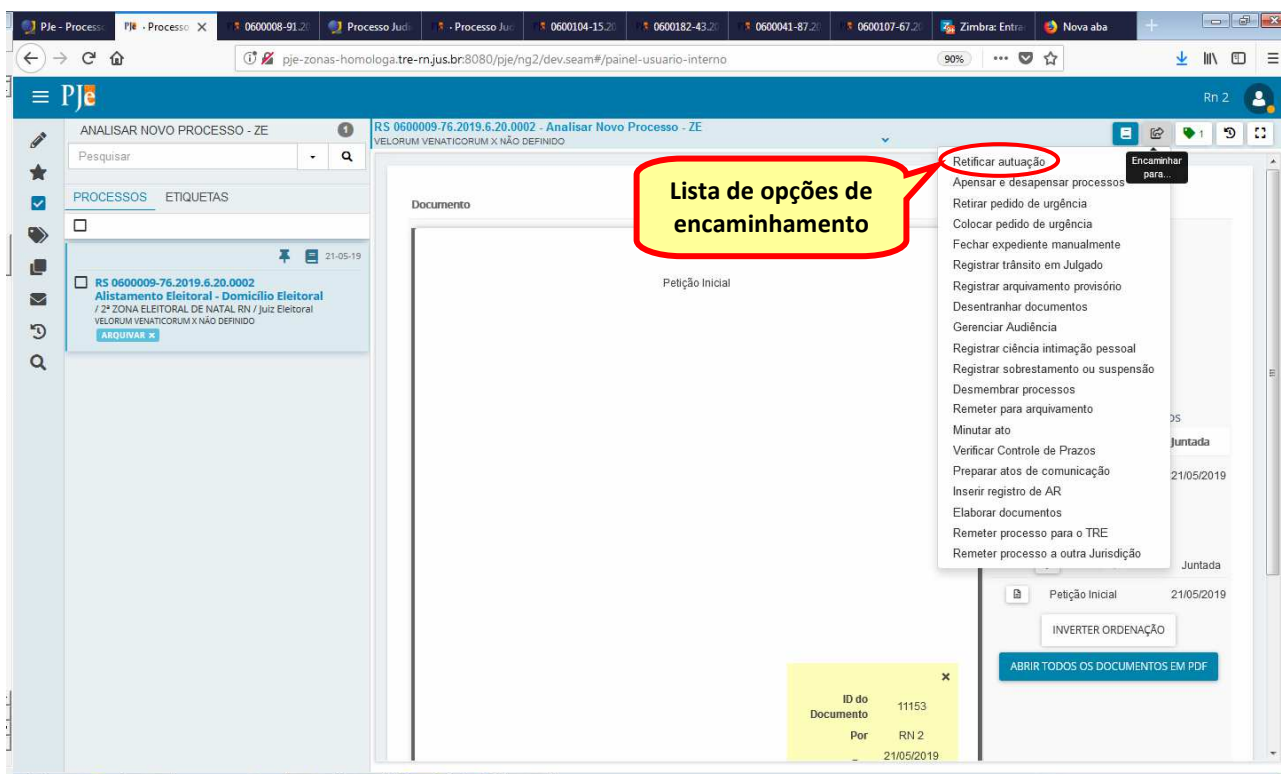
PJe - Process | PJe - Processo | 0600008-91.20 | Processo Judi | Processo Jud | 0600104-15.20 | 0600182-43.20 | 0600041-87.20 | 0600107-67.20 | Zimbra: Entra | Nova aba

pje-zonas-homologa.tre-rn.jus.br:8080/pje/ng2/dev.seam#/painel-usuario-interno

90%

PJe

Rn 2

ANALISAR NOVO PROCESSO - ZE

Pesquisar

PROCESSOS ETIQUETAS

21-05-19

RS 0600009-76.2019.6.20.0002
Alistamento Eleitoral - Domicílio Eleitoral
/ 2ª ZONA ELEITORAL DE NATAL RN / Juiz Eleitoral
VELORUM VENATICORUM X NÃO DEFINIDO
ARQUIVAR ×

RS 0600009-76.2019.6.20.0002 - Analisar Novo Processo - ZE
VELORUM VENATICORUM X NÃO DEFINIDO

Encaminhar para...

Documento

Petição Inicial

Lista de opções de encaminhamento

Retificar autuação
Apensar e desapensar processos
Retirar pedido de urgência
Colocar pedido de urgência
Fechar expediente manualmente
Registrar trânsito em Julgado
Registrar arquivamento provisório
Desentranhar documentos
Gerenciar Audiência
Registrar ciência intimação pessoal
Registrar sobrestamento ou suspensão
Desmembrar processos
Remeter para arquivamento
Minutar ato
Verificar Controle de Prazos
Preparar atos de comunicação
Inserir registro de AR
Elaborar documentos
Remeter processo para o TRE
Remeter processo a outra Jurisdição

Juntada
21/05/2019
Juntada
Petição Inicial 21/05/2019

INVERTER ORDENAÇÃO

ABRIR TODOS OS DOCUMENTOS EM PDF

ID do Documento 11153
Por RN 2
21/05/2019